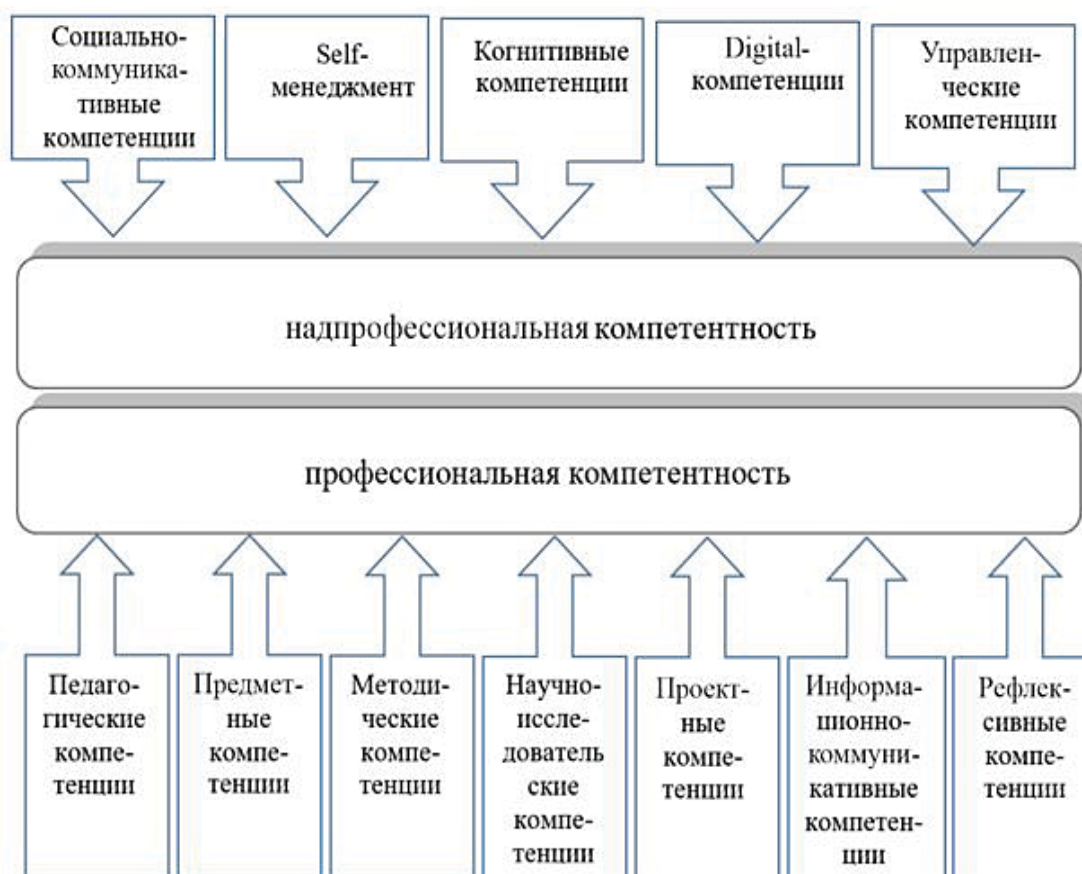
Социально-коммуникативные компетенции

Self-менеджмент

Когнитивные компетенции

Digital-компетенции

Управленческие компетенции

надпрофессиональная компетентность

профессиональная компетентность

Педагогические компетенции

Предметные компетенции

Методические компетенции

Научно-исследователь ские компетенции

Проектные компетенции

Информационно-коммуникативные компетенции

Рефлексивные компетенции